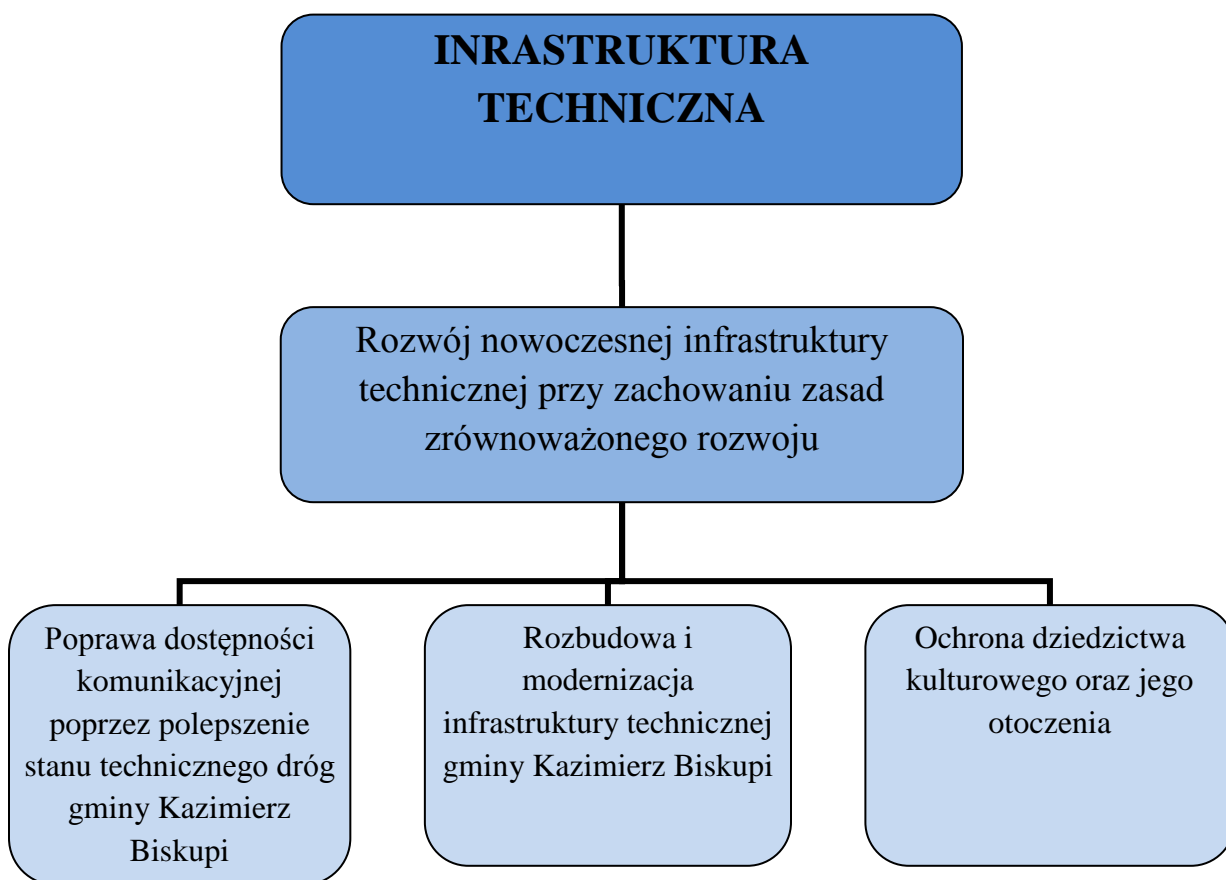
INRASTRUKTURA TECHNICZNA

Rozwój nowoczesnej infrastruktury technicznej przy zachowaniu zasad zrównoważonego rozwoju

Poprawa dostępności komunikacyjnej poprzez polepszenie stanu technicznego dróg gminy Kazimierz Biskupi

Rozbudowa i modernizacja infrastruktury technicznej gminy Kazimierz Biskupi

Ochrona dziedzictwa kulturowego oraz jego otoczenia